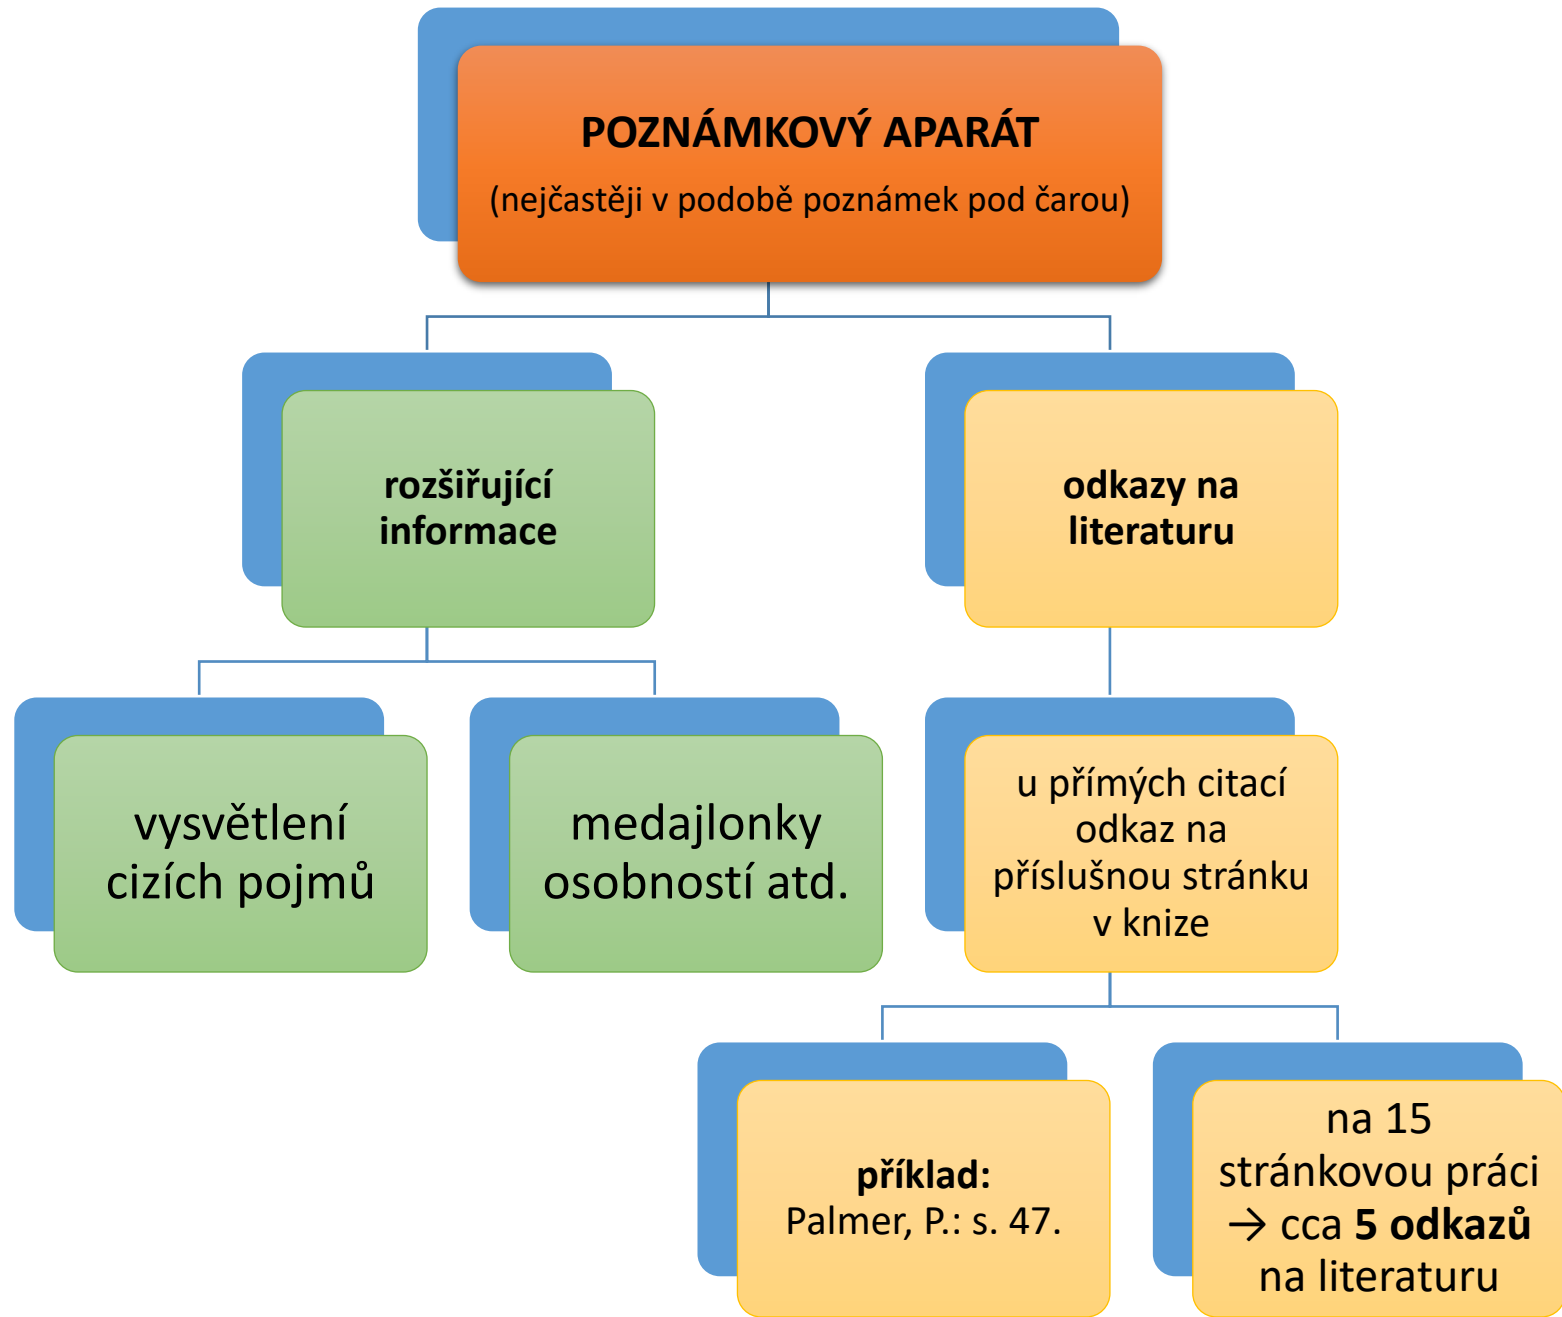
POZNÁMKOVÝ APARÁT
(nejčastěji v podobě poznámek pod čarou)

rozšiřující informace

odkazy na literaturu

vysvětlení cizích pojmů

medajlonky osobností atd.

u přímých citací odkaz na příslušnou stránku v knize

příklad:
Palmer, P.: s. 47.

na 15 stránkovou práci → cca 5 odkazů na literaturu